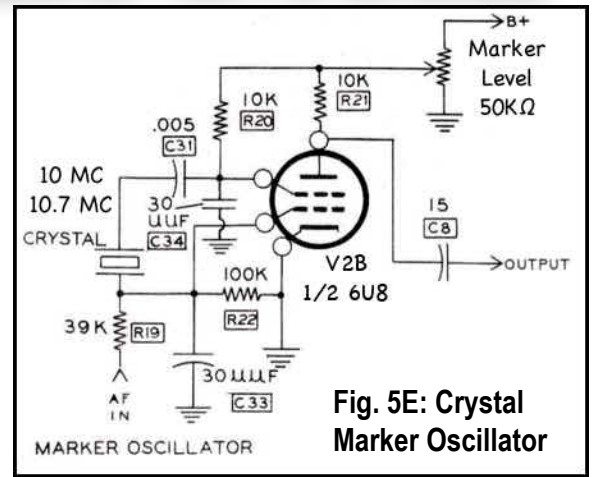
B+

Marker Level 50KΩ

10K R21

10K R20

.005 C31

10 MC 10.7 MC

CRYSTAL

30 UUF C34

15 C8

OUTPUT

V2B 1/2 6U8

100K R22

39K R19

AF IN

30 UUF C33

MARKER OSCILLATOR

Fig. 5E: Crystal Marker Oscillator